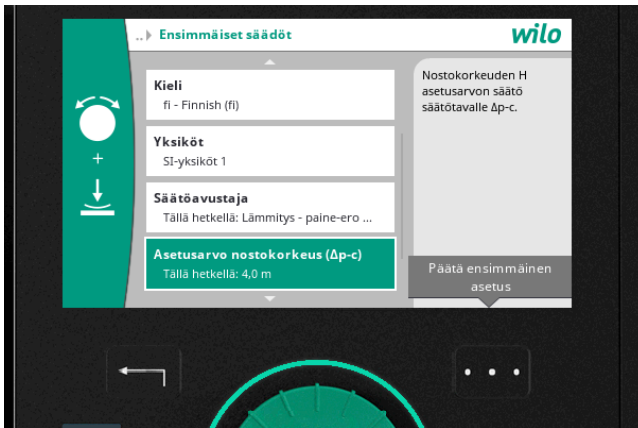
..▸ Ensimmäiset säädöt

wilo

Kieli
fi - Finnish (fi)

Yksiköt
SI-yksiköt 1

Säätöavustaja
Tällä hetkellä: Lämmitys - paine-ero ...

Asetusarvo nostokorkeus (Δp-c)
Tällä hetkellä: 4,0 m

Nostokorkeuden H asetusarvon säätö säätötavalle Δp-c.

Päätä ensimmäinen asetus

+